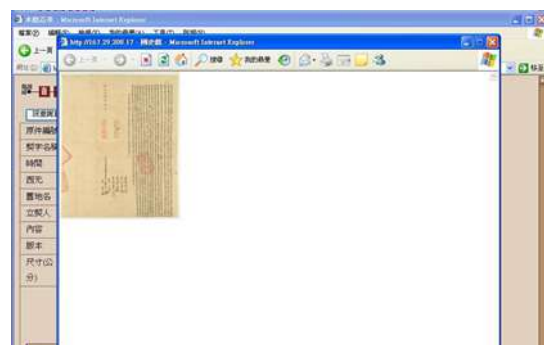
未命名本 - Microsoft Internet Explorer
檔案(F) 編輯(E) 檢視(V) 我的最愛(A) 工具(T) 說明(H)
上一頁
http://163.29.208.17 - 圖像瀏 - Microsoft Internet Explorer
上一頁
搜尋
我的最愛
快速
原件編號
契字名稱
時間
西元
舊地名
立契人
內容
版本
尺寸(公分)